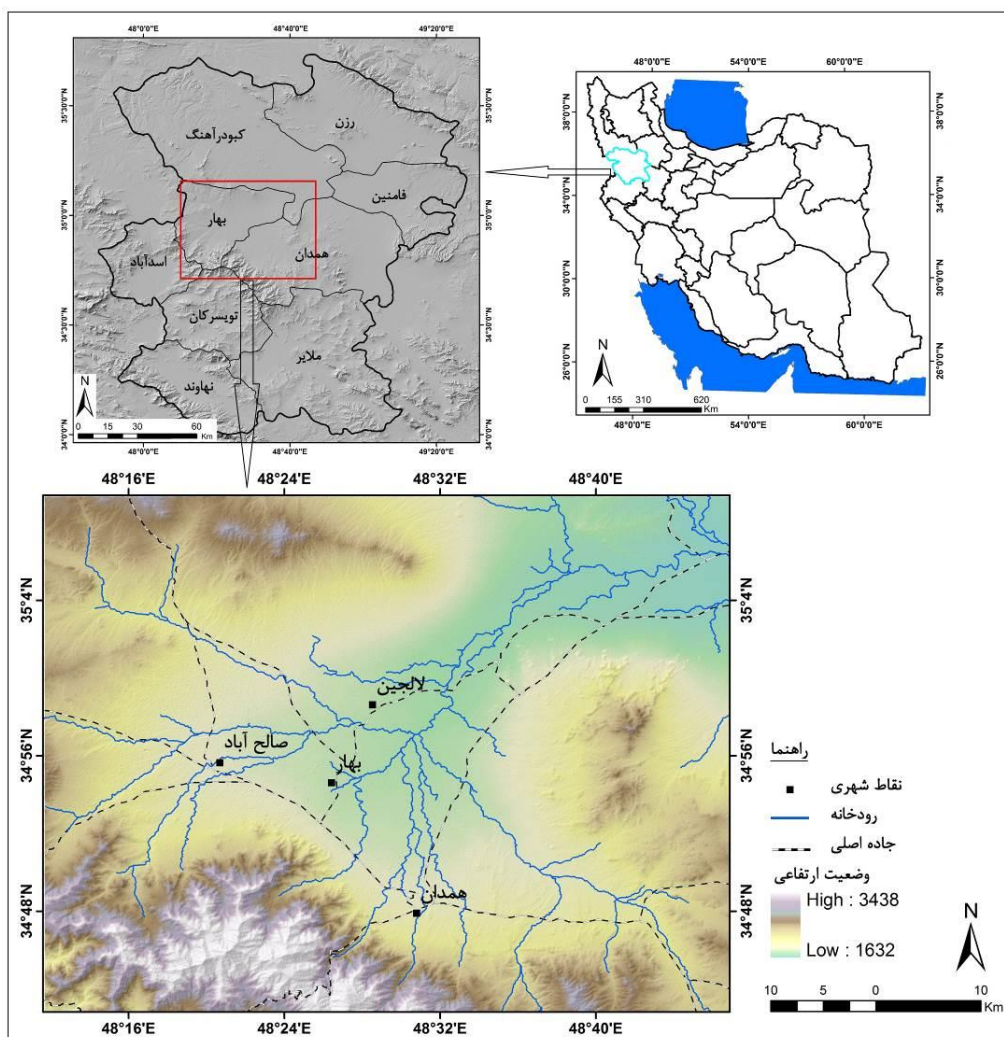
48°0'0"E 48°40'0"E 49°20'0"E

35°30'0"N 35°0'0"N 34°30'0"N 34°0'0"N

35°30'0"N 35°0'0"N 34°30'0"N 34°0'0"N

کبودرآهنگ
رزن
فامنین
بهار
همدان
اسدآباد
تویسرکان
ملایر
نهاوند

N
0 15 30 60 Km

48°0'0"E 54°0'0"E 60°0'0"E

38°0'0"N 34°0'0"N 30°0'0"N 26°0'0"N

38°0'0"N 34°0'0"N 30°0'0"N 26°0'0"N

N
0 155 310 620 Km

48°0'0"E 54°0'0"E 60°0'0"E

48°16'E 48°24'E 48°32'E 48°40'E

35°4'N 34°56'N 34°48'N

35°4'N 34°56'N 34°48'N

لالجین
صالح آباد
بهار
همدان

راهنما
نقاط شهری
رودخانه
جاده اصلی
وضعیت ارتفاعی
High : 3438
Low : 1632

N
10 5 0 10 Km

48°16'E 48°24'E 48°32'E 48°40'E